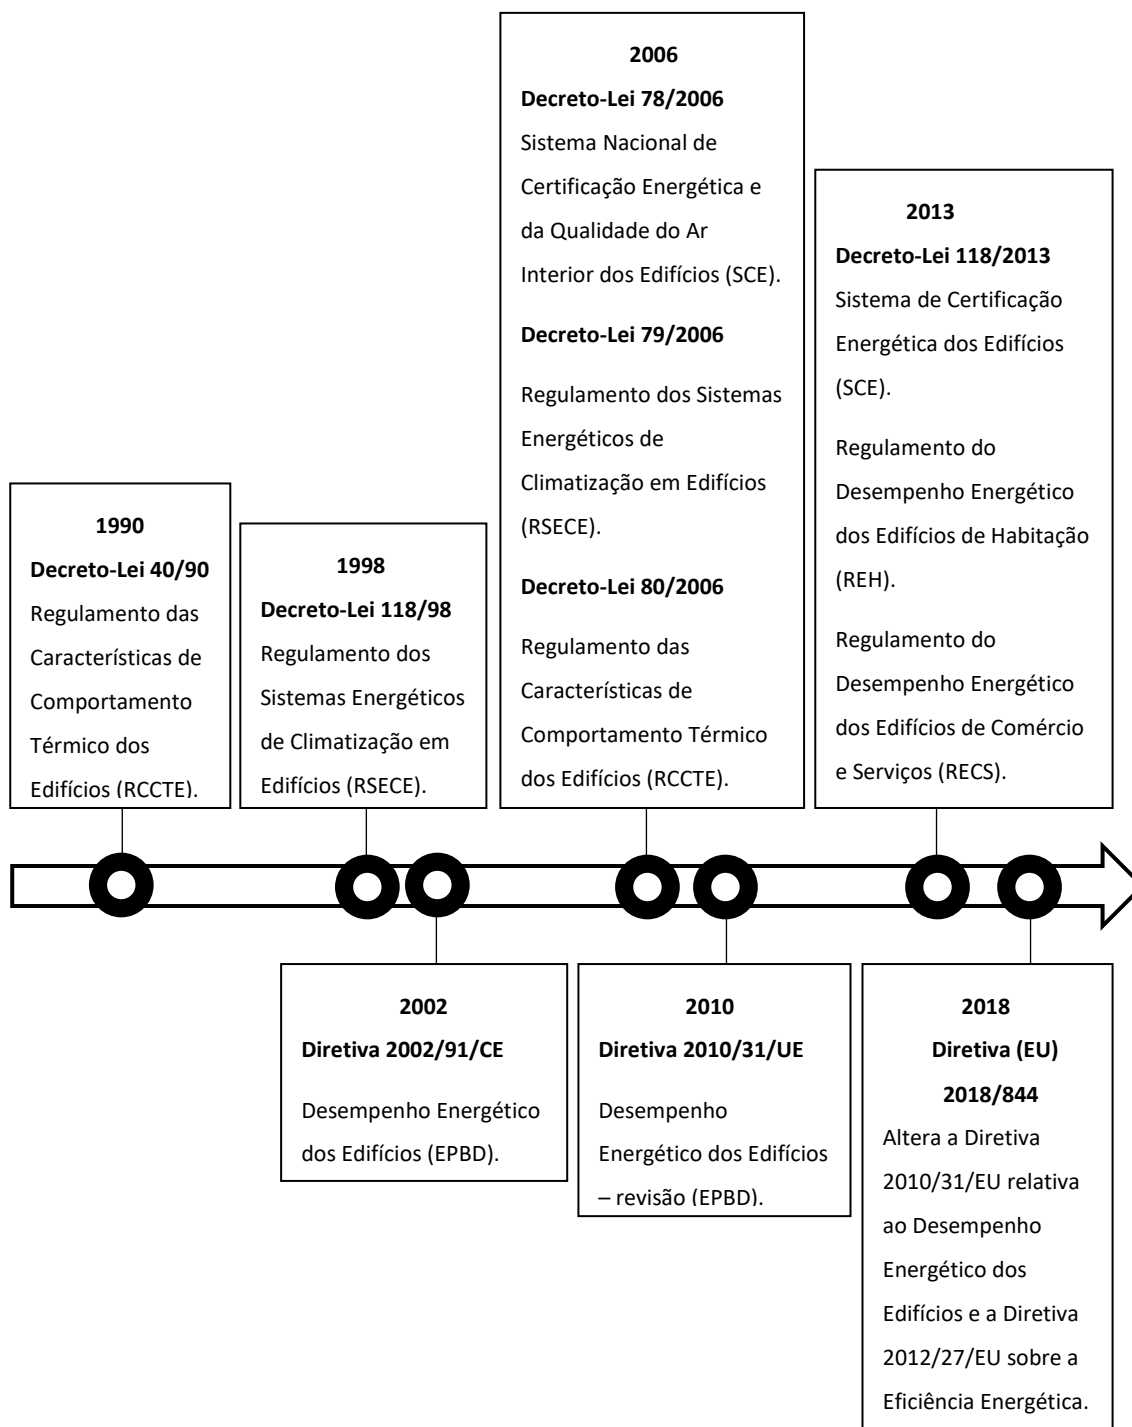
1990
Decreto-Lei 40/90
Regulamento das Características de Comportamento Térmico dos Edifícios (RCCTE).

1998
Decreto-Lei 118/98
Regulamento dos Sistemas Energéticos de Climatização em Edifícios (RSECE).

2006
Decreto-Lei 78/2006
Sistema Nacional de Certificação Energética e da Qualidade do Ar Interior dos Edifícios (SCE).

Decreto-Lei 79/2006

Regulamento dos Sistemas Energéticos de Climatização em Edifícios (RSECE).

Decreto-Lei 80/2006

Regulamento das Características de Comportamento Térmico dos Edifícios (RCCTE).

2013
Decreto-Lei 118/2013
Sistema de Certificação Energética dos Edifícios (SCE).

Regulamento do Desempenho Energético dos Edifícios de Habitação (REH).

Regulamento do Desempenho Energético dos Edifícios de Comércio e Serviços (RECS).

2002
Diretiva 2002/91/CE

Desempenho Energético dos Edifícios (EPBD).

2010
Diretiva 2010/31/UE

Desempenho Energético dos Edifícios – revisão (EPBD).

2018
Diretiva (EU) 2018/844
Altera a Diretiva 2010/31/EU relativa ao Desempenho Energético dos Edifícios e a Diretiva 2012/27/EU sobre a Eficiência Energética.